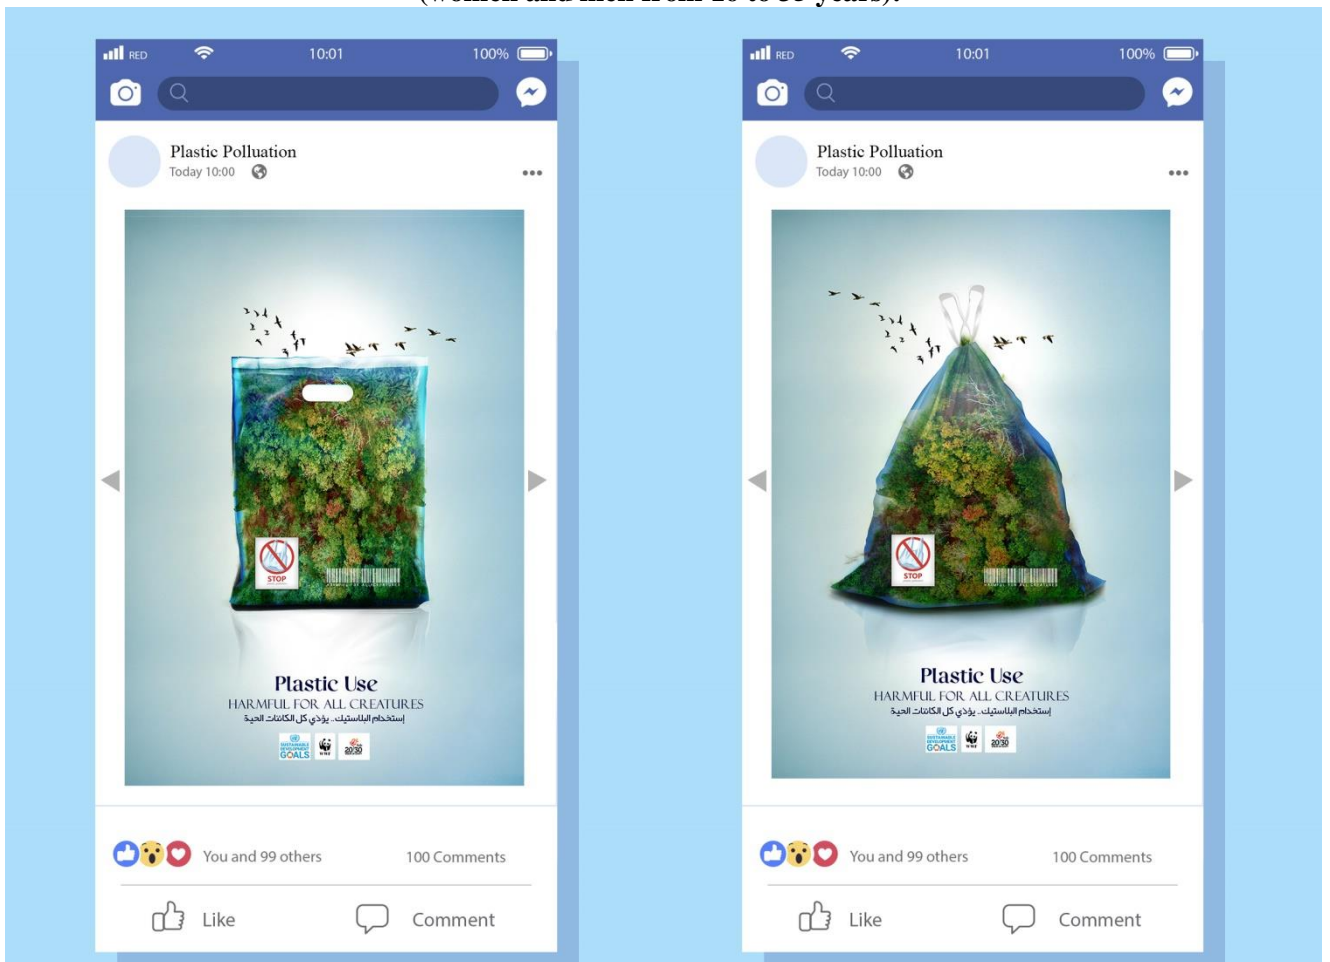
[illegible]

RED 10:01 100%

Plastic Polluation
Today 10:00

STOP

Plastic Use
HARMFUL FOR ALL CREATURES
إستخدام البلاستيك.. يؤذي كل الكائنات الحية

GOALS 20 30

You and 99 others 100 Comments

Like Comment

RED 10:01 100%

Plastic Polluation
Today 10:00

STOP

Plastic Use
HARMFUL FOR ALL CREATURES
إستخدام البلاستيك.. يؤذي كل الكائنات الحية

GOALS 20 30

You and 99 others 100 Comments

Like Comment